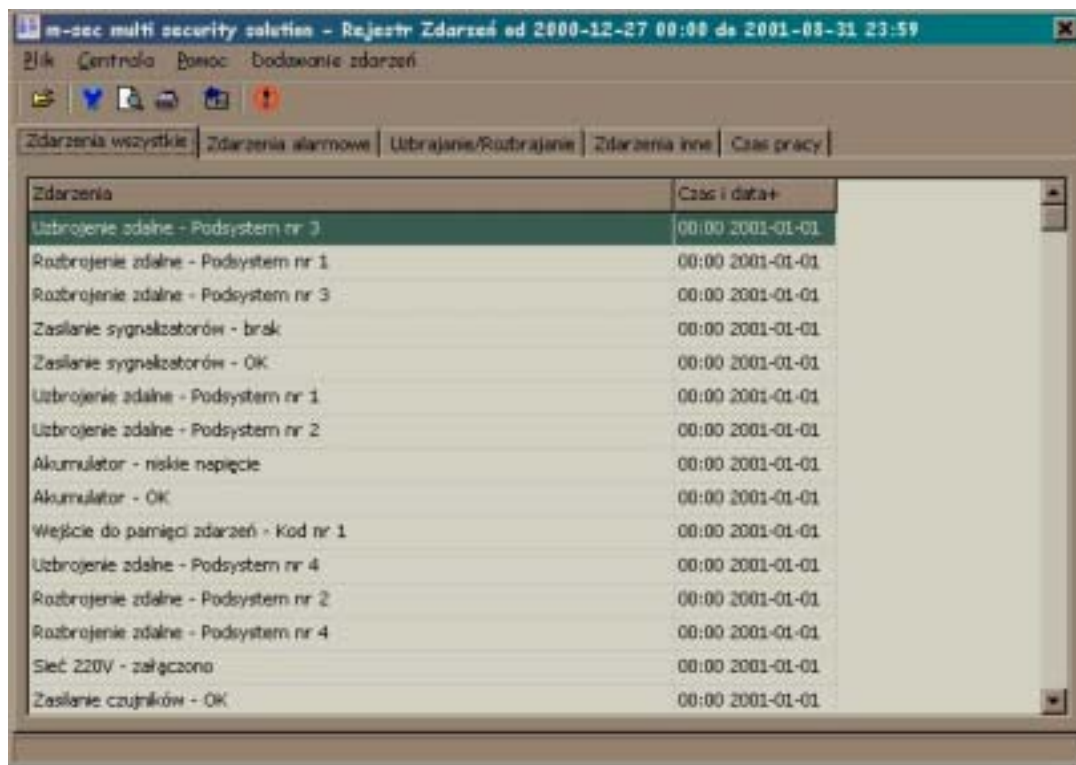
m-sec multi security solution - Rejestr Zdarzeń od 2000-12-27 00:00 do 2001-08-31 23:59

Plik Centrala Pomoc Dodawanie zdarzeń

Zdarzenia wszystkie | Zdarzenia alarmowe | Uzbrajanie/Rozbrajanie | Zdarzenia inne | Czas pracy

| Zdarzenia | Czas i data+ |
|---|---|
| Uzbrojenie zdalne - Podsystem nr 3 | 00:00 2001-01-01 |
| Rozbrojenie zdalne - Podsystem nr 1 | 00:00 2001-01-01 |
| Rozbrojenie zdalne - Podsystem nr 3 | 00:00 2001-01-01 |
| Zasilanie sygnalizatorów - brak | 00:00 2001-01-01 |
| Zasilanie sygnalizatorów - OK | 00:00 2001-01-01 |
| Uzbrojenie zdalne - Podsystem nr 1 | 00:00 2001-01-01 |
| Uzbrojenie zdalne - Podsystem nr 2 | 00:00 2001-01-01 |
| Akumulator - niskie napięcie | 00:00 2001-01-01 |
| Akumulator - OK | 00:00 2001-01-01 |
| Wejście do pamięci zdarzeń - Kod nr 1 | 00:00 2001-01-01 |
| Uzbrojenie zdalne - Podsystem nr 4 | 00:00 2001-01-01 |
| Rozbrojenie zdalne - Podsystem nr 2 | 00:00 2001-01-01 |
| Rozbrojenie zdalne - Podsystem nr 4 | 00:00 2001-01-01 |
| Sieć 220V - załączono | 00:00 2001-01-01 |
| Zasilanie czujników - OK | 00:00 2001-01-01 |